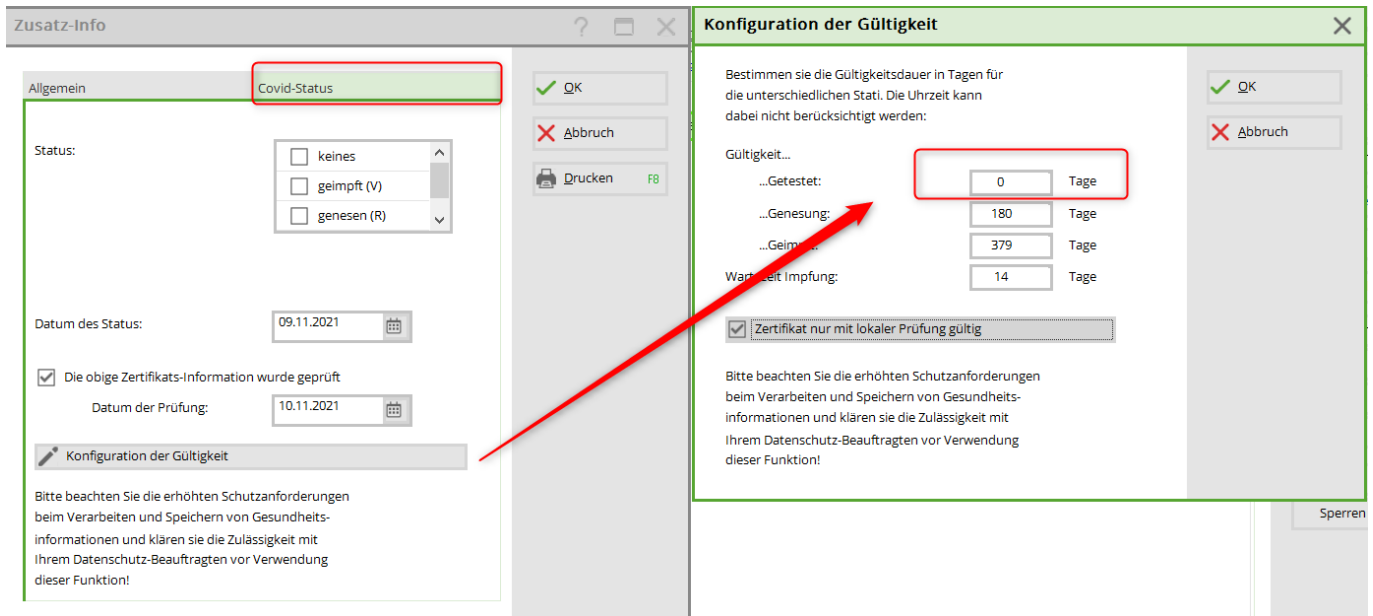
Zusatz-Info

Allgemein
Covid-Status

OK
Abbruch
Drucken F8

Status:
keines
geimpft (V)
genesen (R)

Datum des Status: 09.11.2021

Die obige Zertifikats-Information wurde geprüft
Datum der Prüfung: 10.11.2021

Konfiguration der Gültigkeit

Bitte beachten Sie die erhöhten Schutzanforderungen beim Verarbeiten und Speichern von Gesundheitsinformationen und klären sie die Zulässigkeit mit Ihrem Datenschutz-Beauftragten vor Verwendung dieser Funktion!

Konfiguration der Gültigkeit

Bestimmen sie die Gültigkeitsdauer in Tagen für die unterschiedlichen Stati. Die Uhrzeit kann dabei nicht berücksichtigt werden:

Gültigkeit...
...Getestet: 0 Tage
...Genesung: 180 Tage
...Geim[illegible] 379 Tage
War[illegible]eit Impfung: 14 Tage

Zertifikat nur mit lokaler Prüfung gültig

Bitte beachten Sie die erhöhten Schutzanforderungen beim Verarbeiten und Speichern von Gesundheitsinformationen und klären sie die Zulässigkeit mit Ihrem Datenschutz-Beauftragten vor Verwendung dieser Funktion!

OK
Abbruch

Sperren